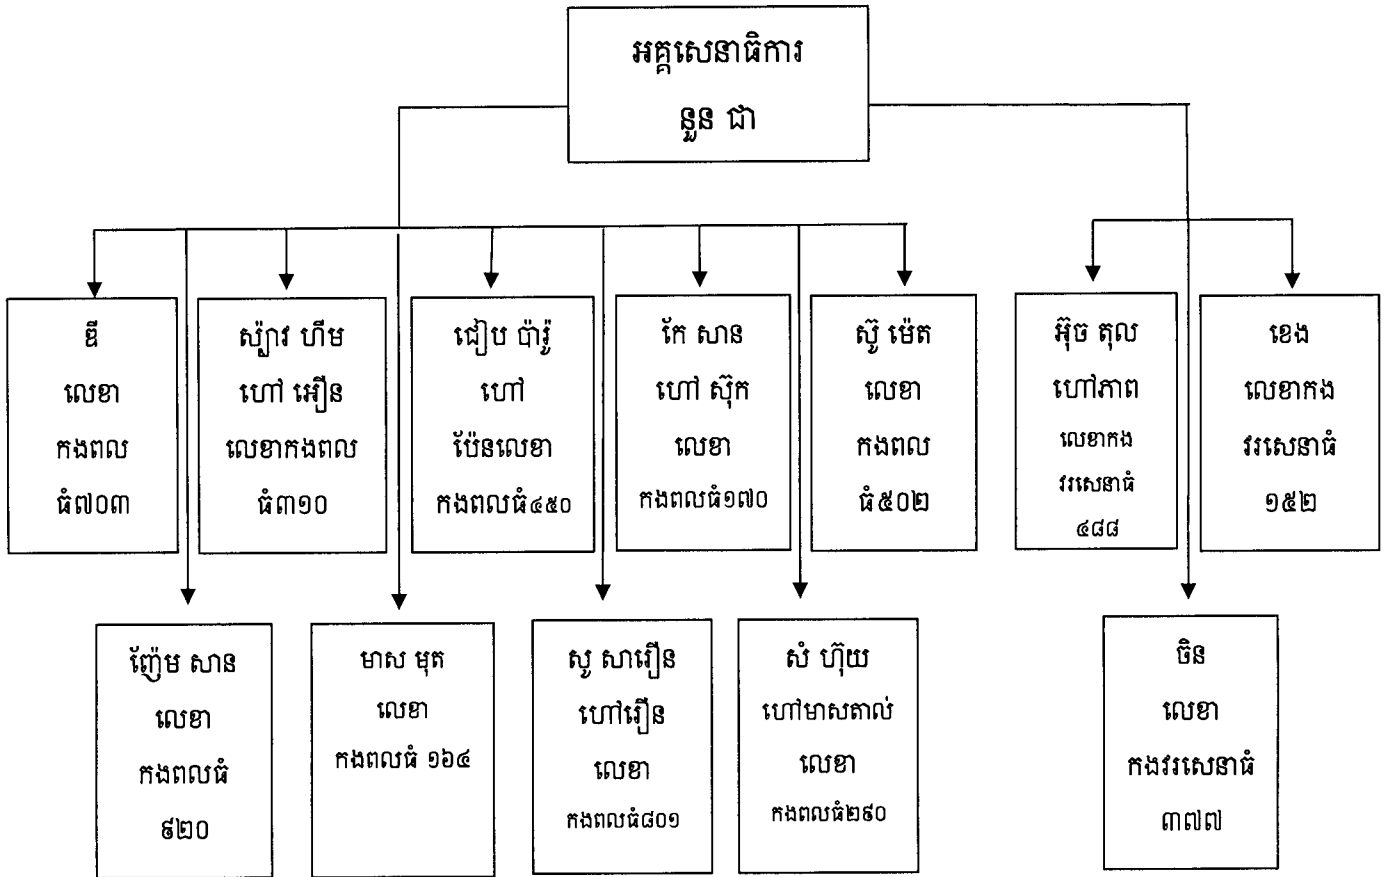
អគ្គសេនាធិការ
នួន ជា

ឌី
លេខា
កងពល
ធំ៧០៣

ស៊្សាវ ហឹម
ហៅ អឿន
លេខាកងពល
ធំ៣១០

ជៀប ប៉ាវ៉ូ
ហៅ
ប៉ែនលេខា
កងពលធំ៤៥០

កែ សាន
ហៅ ស៊ុក
លេខា
កងពលធំ១៧០

ស៊ូ ម៉េត
លេខា
កងពល
ធំ៥០២

អ៊ិច គុល
ហៅភាព
លេខាកង
វរសេនាធំ
៤៨៨

ខេង
លេខាកង
វរសេនាធំ
១៥២

ញ៉ែម សាន
លេខា
កងពលធំ
៩២០

មាស មុត
លេខា
កងពលធំ ១៦៤

សូ សារឿន
ហៅរឿន
លេខា
កងពលធំ៨០១

សំ ហ៊ុយ
ហៅមាសតាល់
លេខា
កងពលធំ២៩០

ចិន
លេខា
កងវរសេនាធំ
៣៧៧